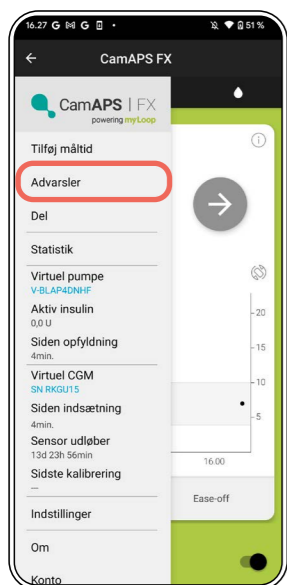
16.27 G M G • 51 %

CamAPS FX

CamAPS | FX
powering myLoop

Tilføj måltid

Advarsler

Del

Statistik

Virtuel pumpe
V-BLAP4DNHF

Aktiv insulin
0,0 U

Siden opfyldning
4min.

Virtuel CGM
SN RKGU15

Siden indsætning
4min.

Sensor udløber
13d 23h 56min

Sidste kalibrering
—

Indstillinger

Om

Konto

20
15
10
5
16.00

Ease-off